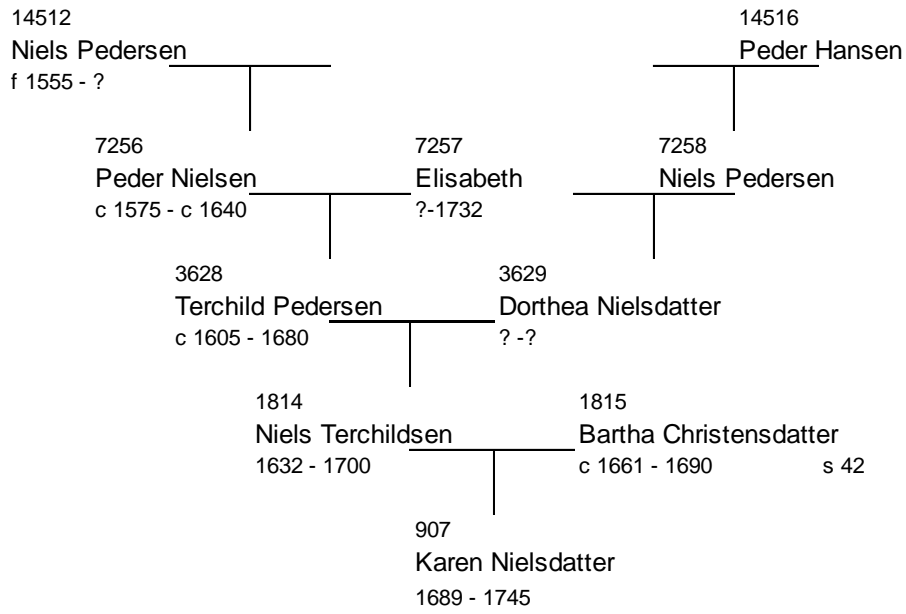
14512
Niels Pedersen
f 1555 - ?

14516
Peder Hansen

7256
Peder Nielsen
c 1575 - c 1640

7257
Elisabeth
?-1732

7258
Niels Pedersen

3628
Terchild Pedersen
c 1605 - 1680

3629
Dorthea Nielsdatter
? -?

1814
Niels Terchildsen
1632 - 1700

1815
Bartha Christensdatter
c 1661 - 1690

s 42

907
Karen Nielsdatter
1689 - 1745